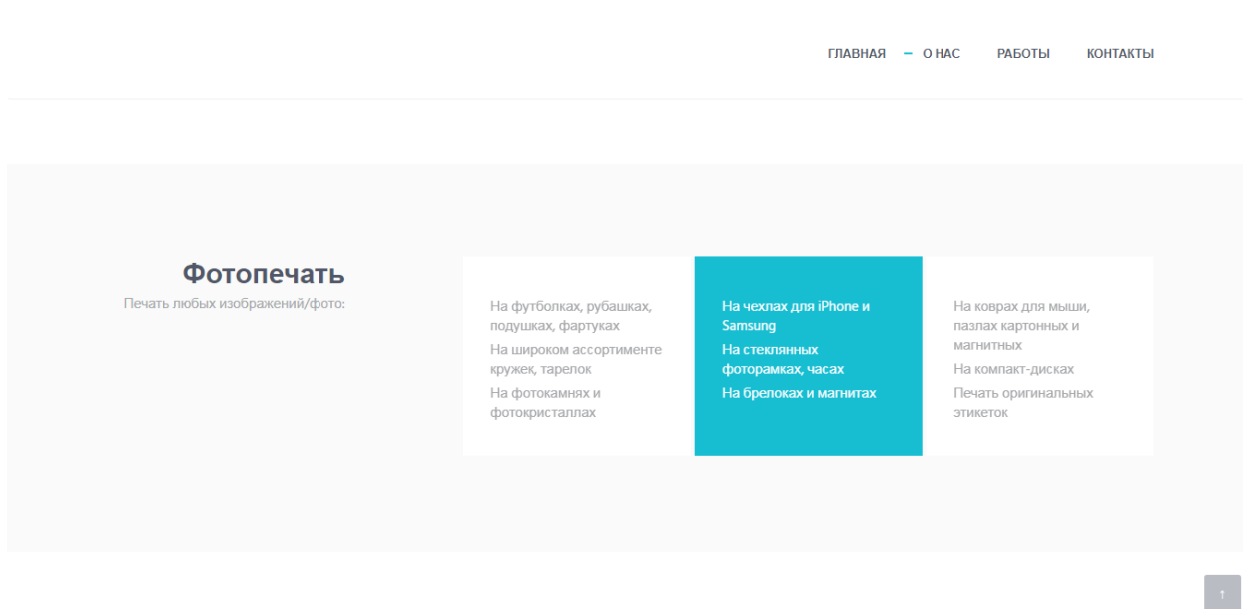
ГЛАВНАЯ – О НАС РАБОТЫ КОНТАКТЫ

Фотопечать

Печать любых изображений/фото:

На футболках, рубашках, подушках, фартуках

На широком ассортименте кружек, тарелок

На фотокамнях и фотокристаллах

На чехлах для iPhone и Samsung

На стеклянных фоторамках, часах

На брелоках и магнитах

На коврах для мыши, пазлах картонных и магнитных

На компакт-дисках

Печать оригинальных этикеток

↑